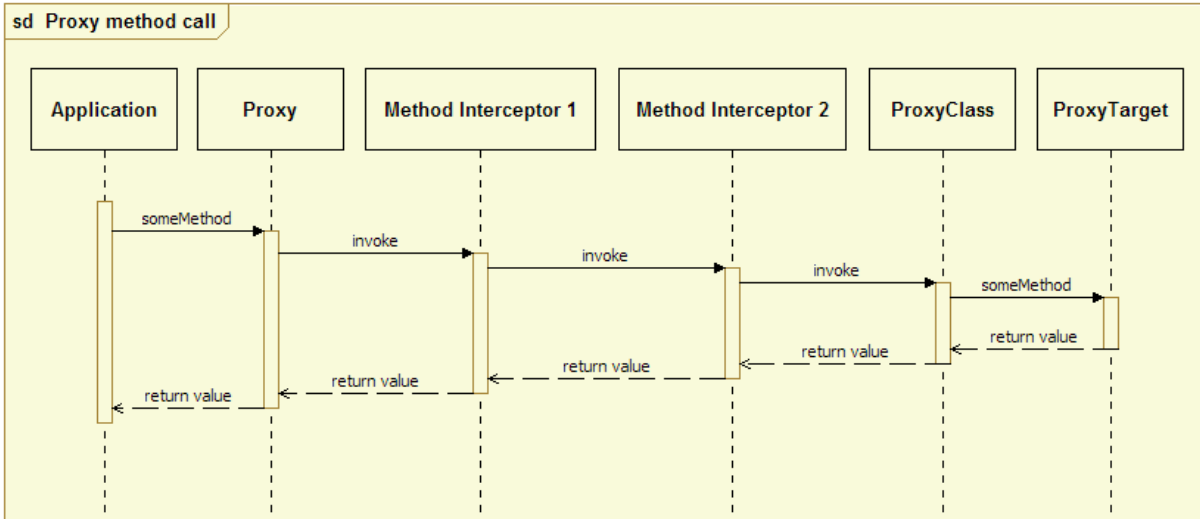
sd Proxy method call

Application

Proxy

Method Interceptor 1

Method Interceptor 2

ProxyClass

ProxyTarget

someMethod

invoke

invoke

invoke

someMethod

return value

return value

return value

return value

return value